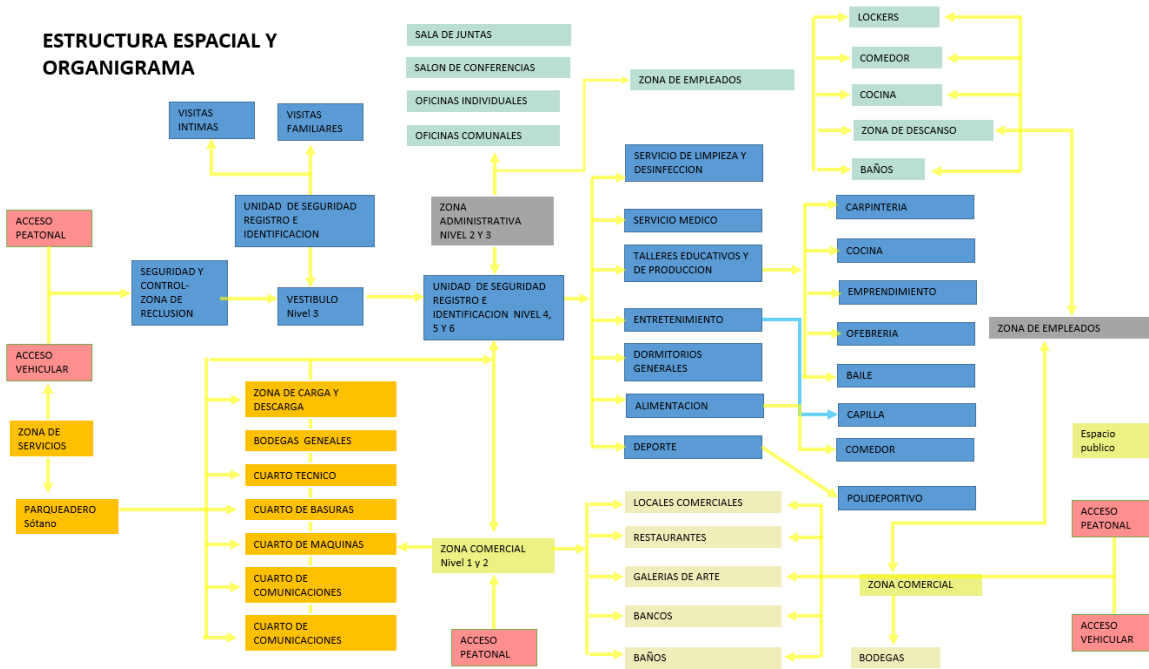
ESTRUCTURA ESPACIAL Y ORGANIGRAMA

SALA DE JUNTAS

SALON DE CONFERENCIAS

OFICINAS INDIVIDUALES

OFICINAS COMUNALES

LOCKERS

COMEDOR

COCINA

ZONA DE DESCANSO

BAÑOS

ZONA DE EMPLEADOS

VISITAS INTIMAS

VISITAS FAMILIARES

UNIDAD DE SEGURIDAD REGISTRO E IDENTIFICACION

ZONA ADMINISTRATIVA NIVEL 2 Y 3

SERVICIO DE LIMPIEZA Y DESINFECCION

SERVICIO MEDICO

TALLERES EDUCATIVOS Y DE PRODUCCION

CARPINTERIA

COCINA

EMPRENDIMIENTO

OFEBRERIA

BAILE

CAPILLA

COMEDOR

POLIDEPORTIVO

ACCESO PEATONAL

SEGURIDAD Y CONTROL-ZONA DE RECLUSION

VESTIBULO Nivel 3

UNIDAD DE SEGURIDAD REGISTRO E IDENTIFICACION NIVEL 4, 5 Y 6

ENTRETENIMIENTO

DORMITORIOS GENERALES

ALIMENTACION

DEPORTE

ZONA DE EMPLEADOS

ACCESO VEHICULAR

ZONA DE SERVICIOS

PARQUEADERO Sótano

ZONA DE CARGA Y DESCARGA

BODEGAS GENEALES

CUARTO TECNICO

CUARTO DE BASURAS

CUARTO DE MAQUINAS

CUARTO DE COMUNICACIONES

CUARTO DE COMUNICACIONES

ZONA COMERCIAL Nivel 1 y 2

ACCESO PEATONAL

LOCALES COMERCIALES

RESTAURANTES

GALERIAS DE ARTE

BANCOS

BAÑOS

ZONA COMERCIAL

BODEGAS

Espacio publico

ACCESO PEATONAL

ACCESO VEHICULAR